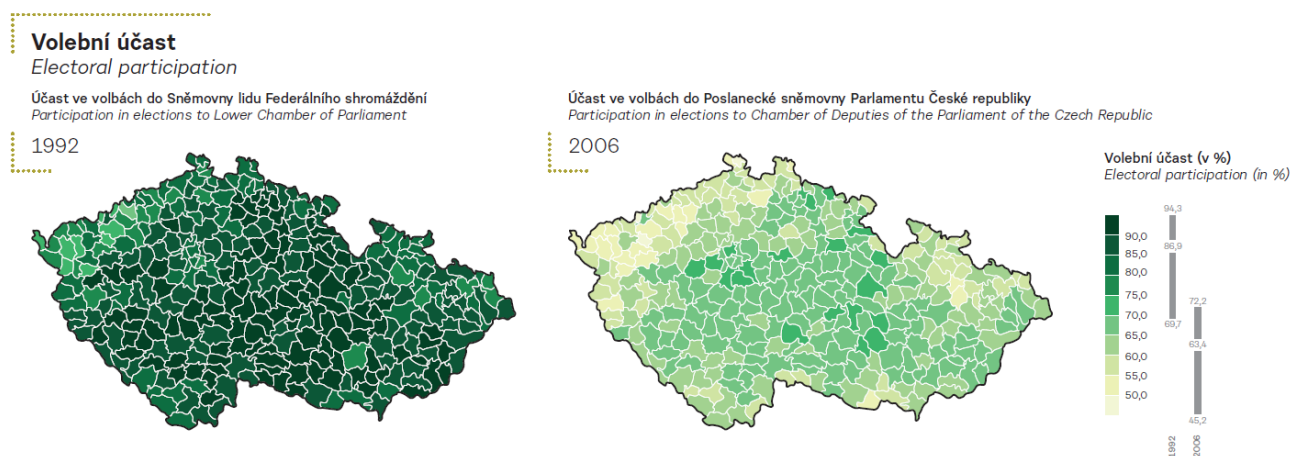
Volební účast
Electoral participation

Účast ve volbách do Sněmovny lidu Federálního shromáždění
Participation in elections to Lower Chamber of Parliament

1992

Účast ve volbách do Poslanecké sněmovny Parlamentu České republiky
Participation in elections to Chamber of Deputies of the Parliament of the Czech Republic

2006

Volební účast (v %)
Electoral participation (in %)

90,0
85,0
80,0
75,0
70,0
65,0
60,0
55,0
50,0

94,3
86,9
69,7
72,2
63,4
45,2

1992
2006